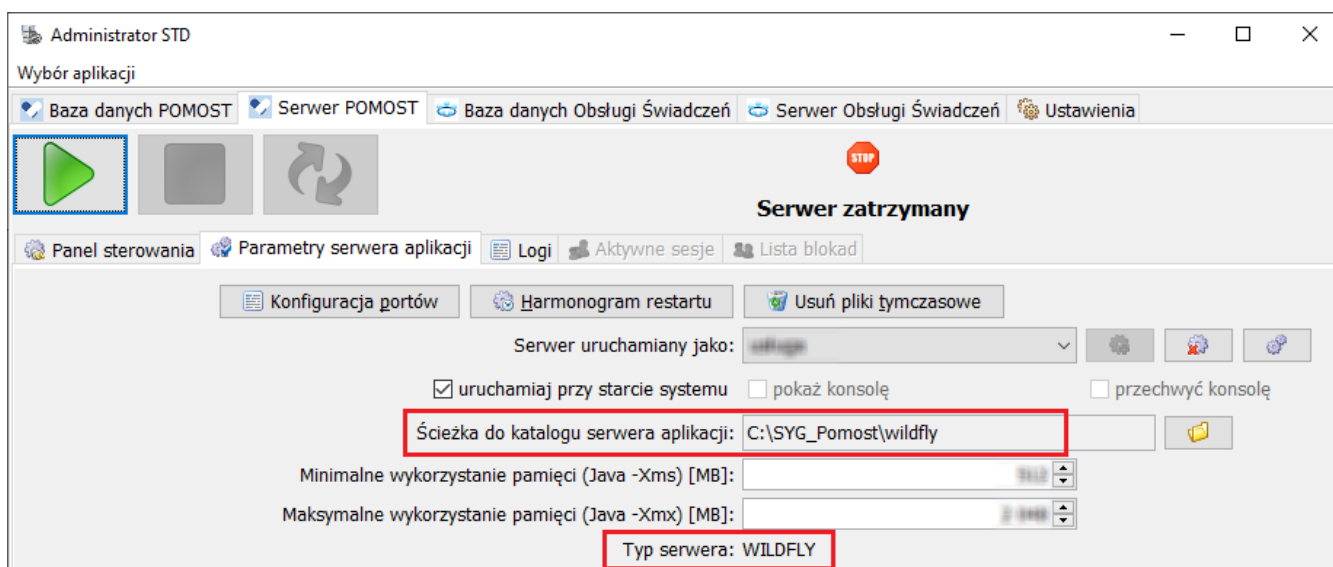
Administrator STD

Wybór aplikacji

Baza danych POMOST | Serwer POMOST | Baza danych Obsługi Świadczeń | Serwer Obsługi Świadczeń | Ustawienia

STOP

Serwer zatrzymany

Panel sterowania | Parametry serwera aplikacji | Logi | Aktywne sesje | Lista blokad

Konfiguracja portów | Harmonogram restartu | Usuń pliki tymczasowe

Serwer uruchamiany jako: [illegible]

uruchamiaj przy starcie systemu | pokaż konsolę | przechwyć konsolę

Ścieżka do katalogu serwera aplikacji: C:\SYG_Pomost\wildfly

Minimalne wykorzystanie pamięci (Java -Xms) [MB]: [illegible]

Maksymalne wykorzystanie pamięci (Java -Xmx) [MB]: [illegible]

Typ serwera: WILDFLY